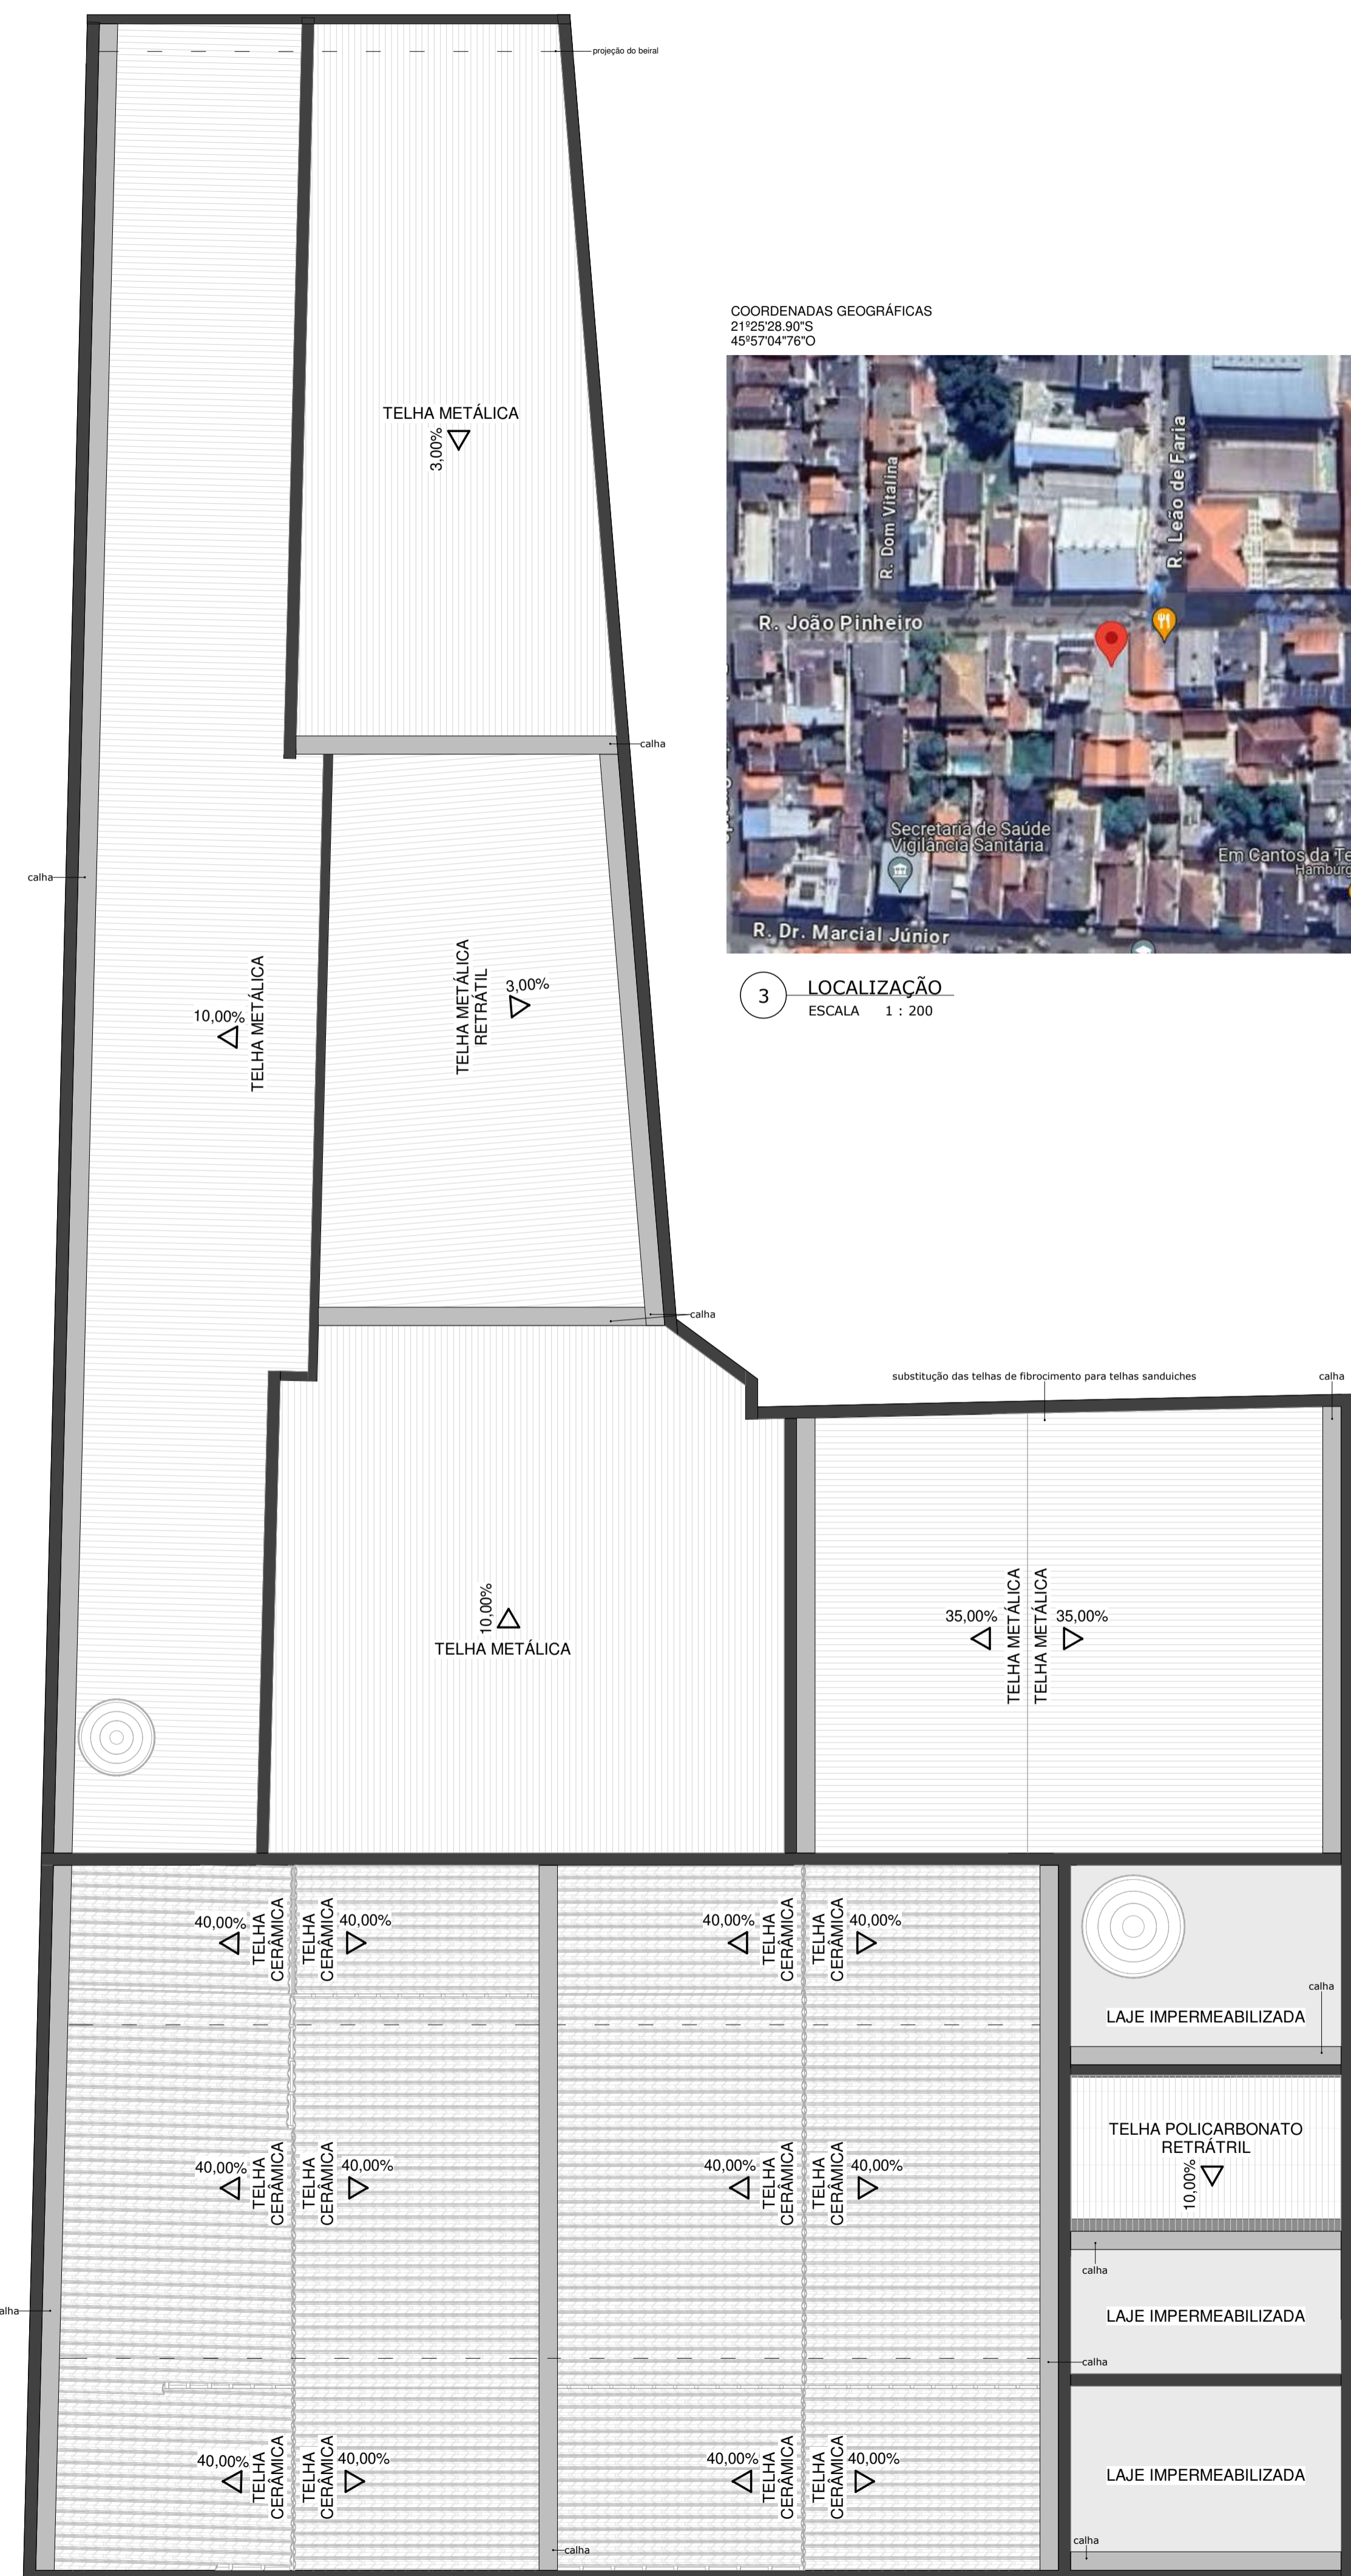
projeção do beiral

COORDENADAS GEOGRÁFICAS
21º25'28.90"S
45º57'04"76"O

R. Dom Vitalina
R. Leão de Faria
R. João Pinheiro
Secretaria de Saúde Vigilância Sanitária
Em Cantos da Te
Hamburg
R. Dr. Marcial Júnior

3 LOCALIZAÇÃO
ESCALA 1 : 200

TELHA METÁLICA
3,00%

calha

calha

10,00%
TELHA METÁLICA

TELHA METÁLICA RETRÁTIL
3,00%

calha

substituição das telhas de fibrocimento para telhas sanduiches

calha

10,00%
TELHA METÁLICA

35,00%
TELHA METÁLICA
TELHA METÁLICA
35,00%

40,00%
TELHA CERÂMICA
TELHA CERÂMICA
40,00%

40,00%
TELHA CERÂMICA
TELHA CERÂMICA
40,00%

calha
LAJE IMPERMEABILIZADA

TELHA POLICARBONATO RETRÁTIL
10,00%

40,00%
TELHA CERÂMICA
TELHA CERÂMICA
40,00%

40,00%
TELHA CERÂMICA
TELHA CERÂMICA
40,00%

calha
LAJE IMPERMEABILIZADA

alha

calha

40,00%
TELHA CERÂMICA
TELHA CERÂMICA
40,00%

40,00%
TELHA CERÂMICA
TELHA CERÂMICA
40,00%

LAJE IMPERMEABILIZADA

calha

calha